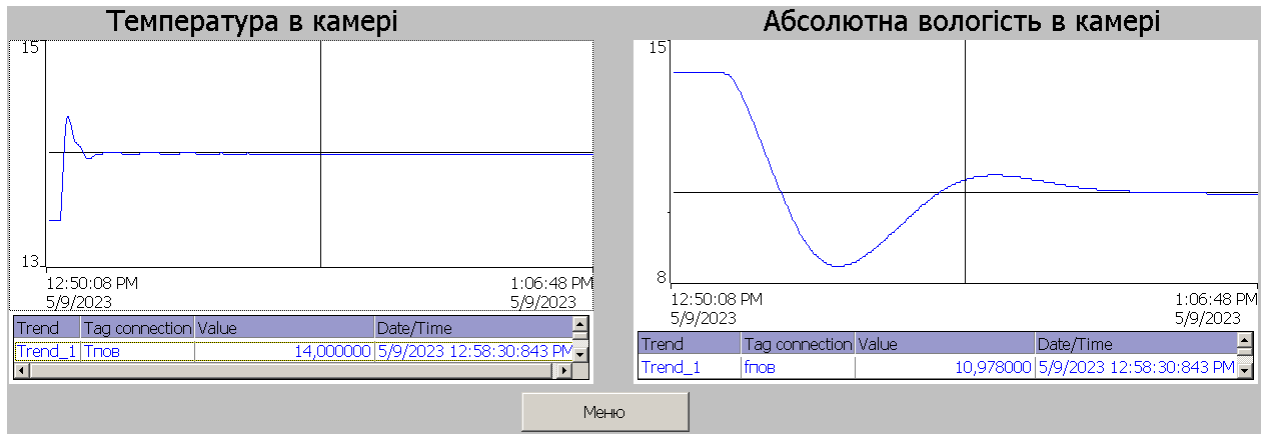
Температура в камері

15

13

12:50:08 PM
5/9/2023

1:06:48 PM
5/9/2023

| Trend | Tag connection | Value | Date/Time |
|---|---|---|---|
| Trend_1 | Tпов | 14,000000 | 5/9/2023 12:58:30:843 PM |

Абсолютна вологість в камері

15

8

12:50:08 PM
5/9/2023

1:06:48 PM
5/9/2023

| Trend | Tag connection | Value | Date/Time |
|---|---|---|---|
| Trend_1 | fпов | 10,978000 | 5/9/2023 12:58:30:843 PM |

Меню